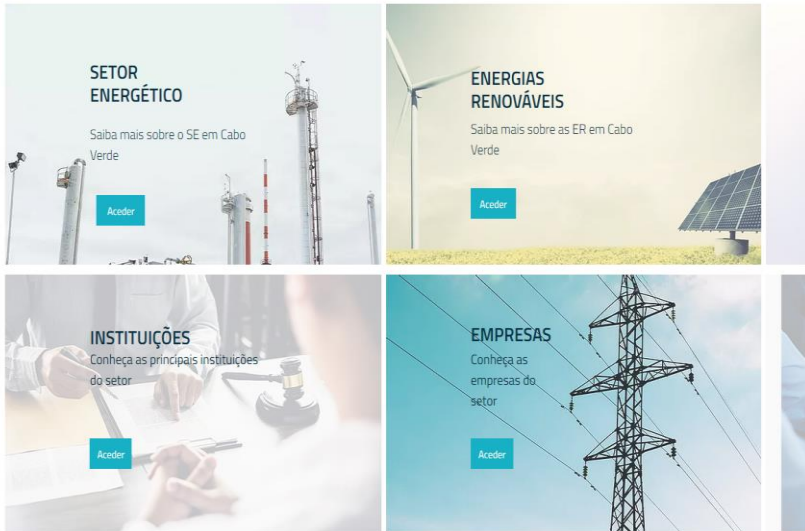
SETOR ENERGÉTICO

Saiba mais sobre o SE em Cabo Verde

Aceder

ENERGIAS RENOVÁVEIS

Saiba mais sobre as ER em Cabo Verde

Aceder

INSTITUIÇÕES

Conheça as principais instituições do setor

Aceder

EMPRESAS

Conheça as empresas do setor

Aceder